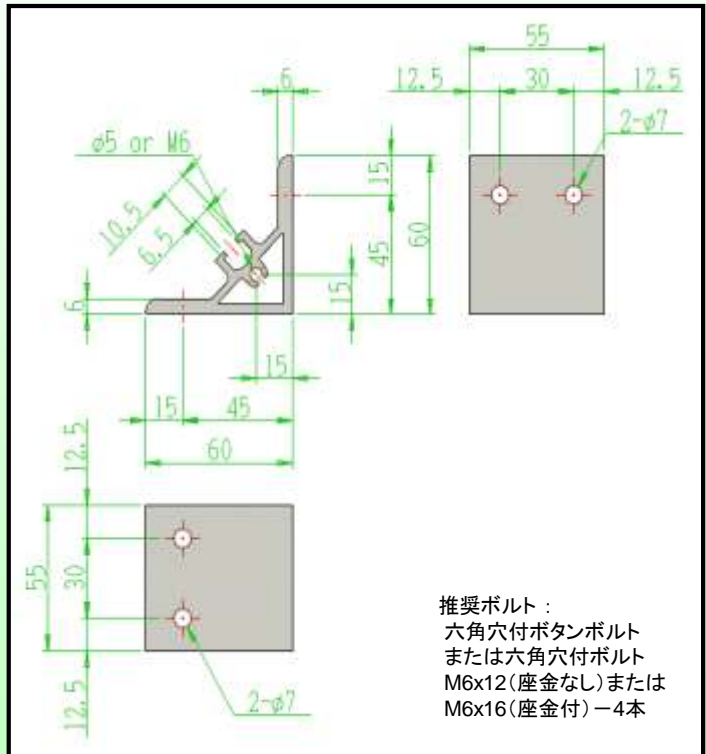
ø5 or M6

6

10.5

6.5

15

45

60

6

15

15

15

45

60

55

12.5

30

12.5

2-ø7

12.5

55

30

12.5

2-ø7

推奨ボルト：
六角穴付ボタンボルト
または六角穴付ボルト
M6x12（座金なし）または
M6x16（座金付）－4本